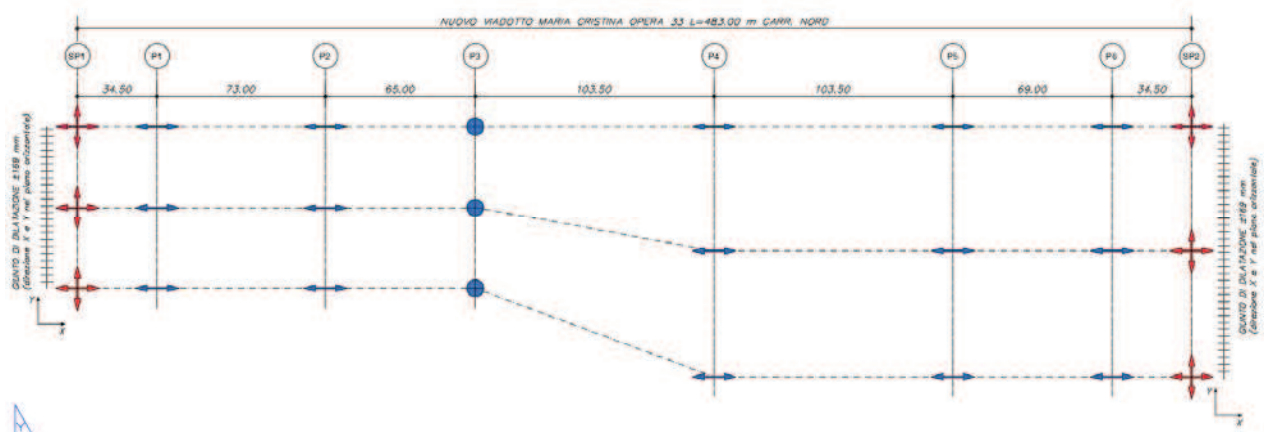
NUOVO VIADOTTO MARIA CRISTINA OPERA 33 L=483.00 m CARR. NORD

SP1 P1 P2 P3 P4 P5 P6 SP2

34.50 73.00 65.00 103.50 103.50 69.00 34.50

GIUNTO DI DILATAZIONE ±169 mm (direzione X e Y nel piano orizzontale)

GIUNTO DI DILATAZIONE ±169 mm (direzione X e Y nel piano orizzontale)

y
x

y
x